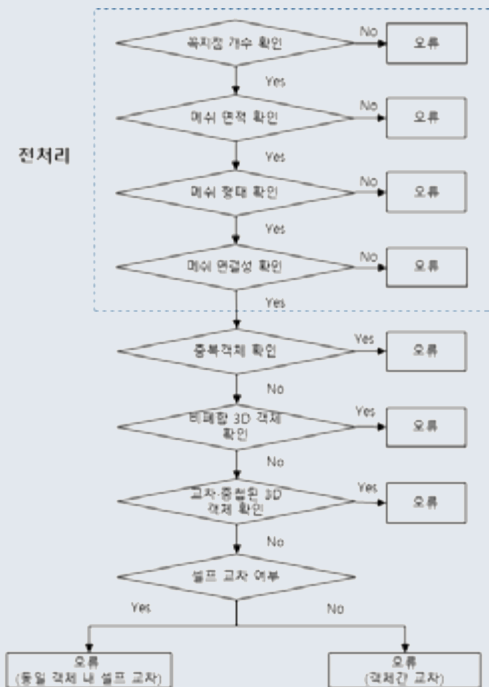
전처리

꼭지점 개수 확인
No
오류
Yes
메쉬 면적 확인
No
오류
Yes
메쉬 형태 확인
No
오류
Yes
메쉬 연결성 확인
No
오류
Yes
중복객체 확인
Yes
오류
No
비폐합 3D 객체 확인
Yes
오류
No
교차·중첩된 3D 객체 확인
Yes
오류
No
셀프 교차 여부
Yes
No
오류 (동일 객체 내 셀프 교차)
오류 (객체간 교차)